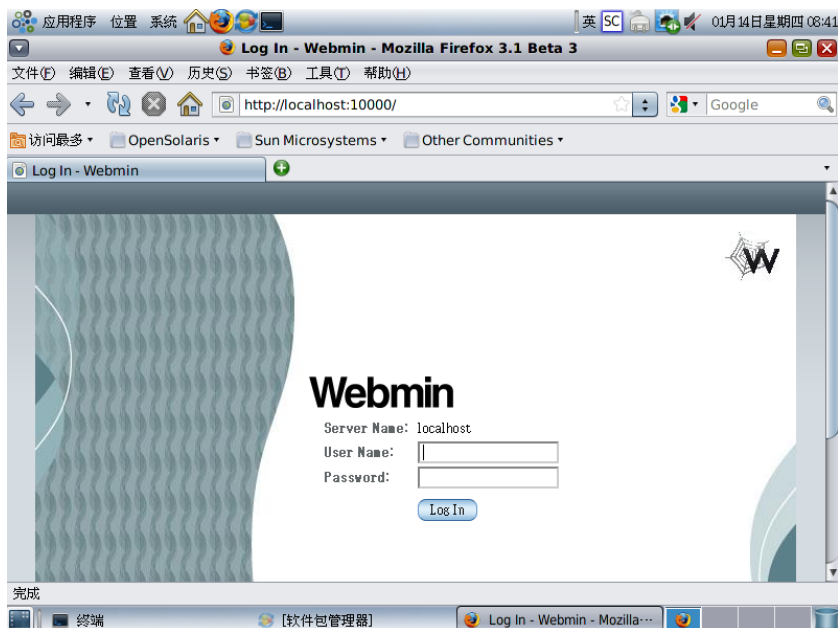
应用程序 位置 系统

英 SC

01月14日星期四 08:41

Log In - Webmin - Mozilla Firefox 3.1 Beta 3

文件(F) 编辑(E) 查看(V) 历史(S) 书签(B) 工具(T) 帮助(H)

http://localhost:10000/

Google

访问最多 ▾ OpenSolaris ▾ Sun Microsystems ▾ Other Communities ▾

Log In - Webmin

W

Webmin

Server Name: localhost

User Name:

Password:

Log In

完成

终端

[软件包管理器]

Log In - Webmin - Mozilla···